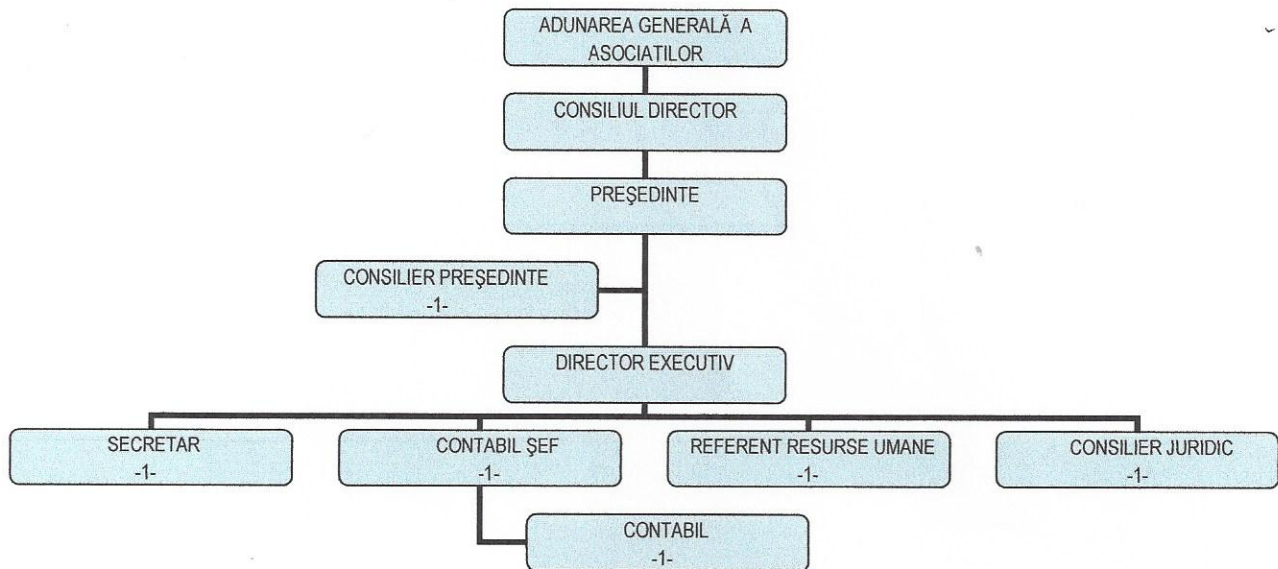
ADUNAREA GENERALĂ A ASOCIATILOR

CONSILIUL DIRECTOR

PREŞEDINTE

CONSILIER PREŞEDINTE
-1-

DIRECTOR EXECUTIV

SECRETAR
-1-

CONTABIL ŞEF
-1-

REFERENT RESURSE UMANE
-1-

CONSILIER JURIDIC
-1-

CONTABIL
-1-